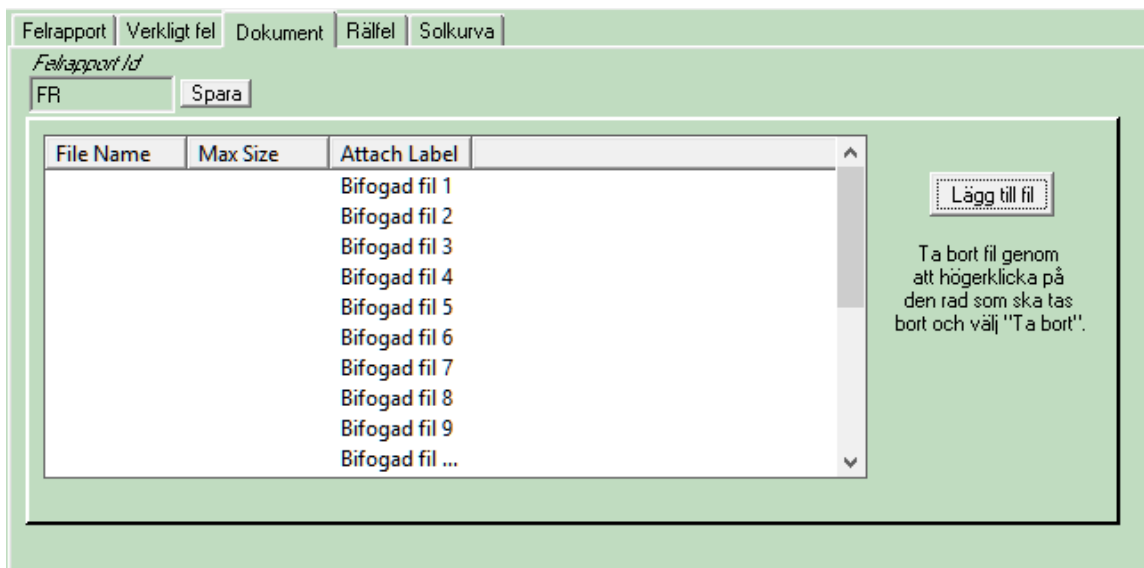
Felrapport | Verkligt fel | Dokument | Rälfel | Solkurva

Felrapport Id
FR
Spara

| File Name | Max Size | Attach Label |
|---|---|---|
| | | Bifogad fil 1 |
| | | Bifogad fil 2 |
| | | Bifogad fil 3 |
| | | Bifogad fil 4 |
| | | Bifogad fil 5 |
| | | Bifogad fil 6 |
| | | Bifogad fil 7 |
| | | Bifogad fil 8 |
| | | Bifogad fil 9 |
| | | Bifogad fil ... |

Lägg till fil

Ta bort fil genom att högerklicka på den rad som ska tas bort och välj "Ta bort".